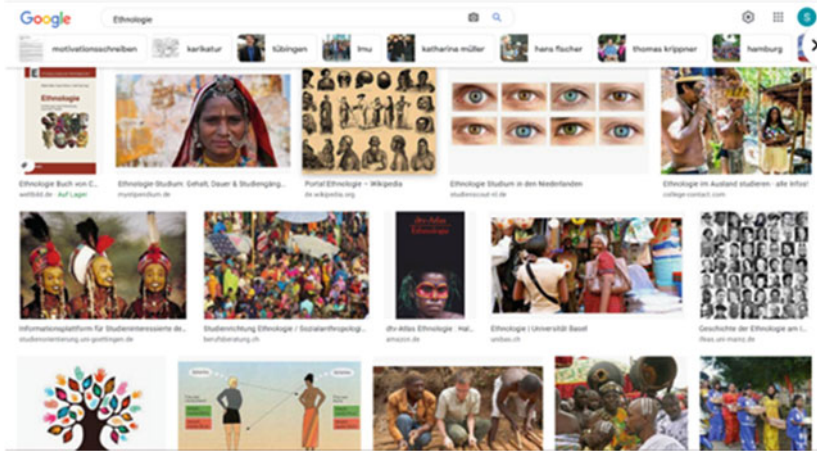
Google

Ethnologie

S

motivationsschreiben karikatur tübingen lmu katharina müller hans fischer thomas krippner hamburg

Ethnologie

Ethnologie Buch von C...
weltbild.de · Auf Lager

Ethnologie Studium: Gehalt, Dauer & Studiengäng...
myelpendium.de

Portal:Ethnologie – Wikipedia
de.wikipedia.org

Ethnologie Studium in den Niederlanden
studiescout-nl.de

Ethnologie im Ausland studieren - alle Infos!
college-contact.com

Informationsplattform für Studieninteressierte de...
studienorientierung.uni-goettingen.de

Studienrichtung Ethnologie / Sozialanthropolog...
berufsberatung.ch

dtv-Atlas Ethnologie

dtv-Atlas Ethnologie : Hal...
amazon.de

Ethnologie | Universität Basel
unibas.ch

Geschichte der Ethnologie am I...
ifeas.uni-mainz.de